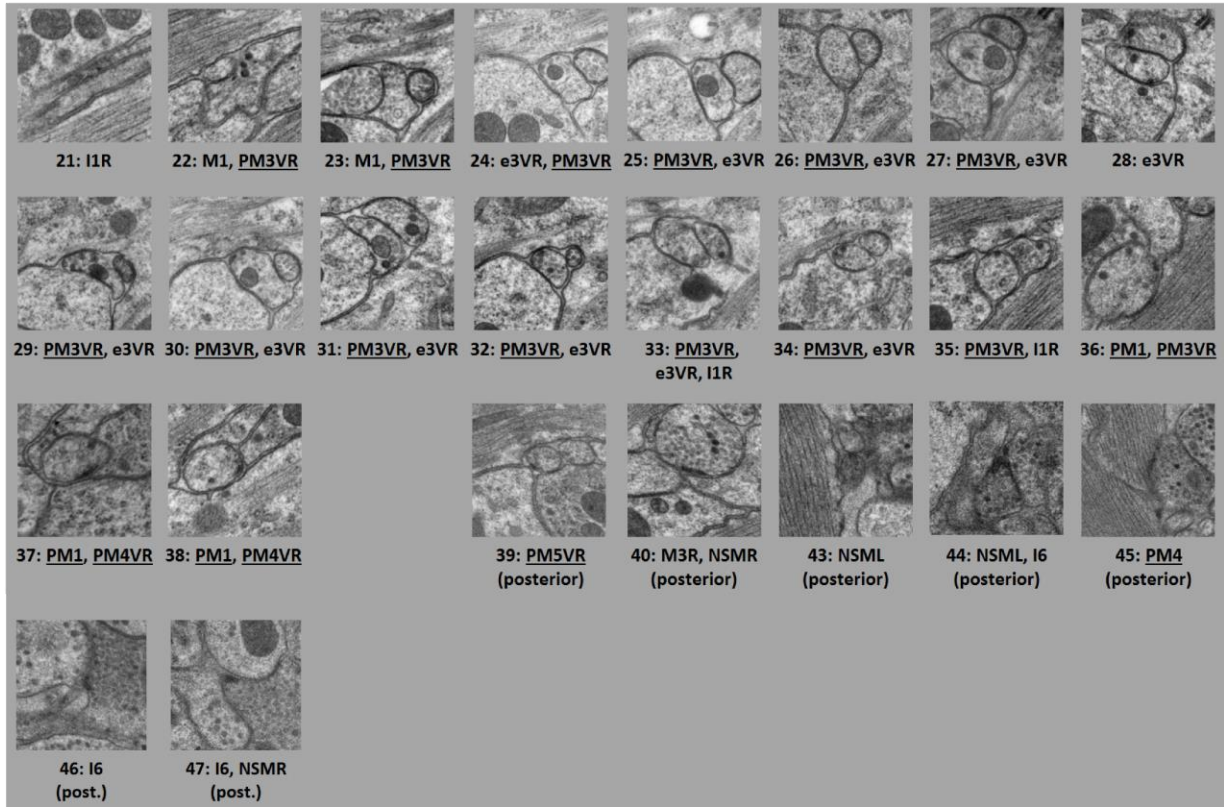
21: I1R

22: M1, PM3VR

23: M1, PM3VR

24: e3VR, PM3VR

25: PM3VR, e3VR

26: PM3VR, e3VR

27: PM3VR, e3VR

28: e3VR

29: PM3VR, e3VR

30: PM3VR, e3VR

31: PM3VR, e3VR

32: PM3VR, e3VR

33: PM3VR, e3VR, I1R

34: PM3VR, e3VR

35: PM3VR, I1R

36: PM1, PM3VR

37: PM1, PM4VR

38: PM1, PM4VR

39: PM5VR (posterior)

40: M3R, NSMR (posterior)

43: NSML (posterior)

44: NSML, I6 (posterior)

45: PM4 (posterior)

46: I6 (post.)

47: I6, NSMR (post.)